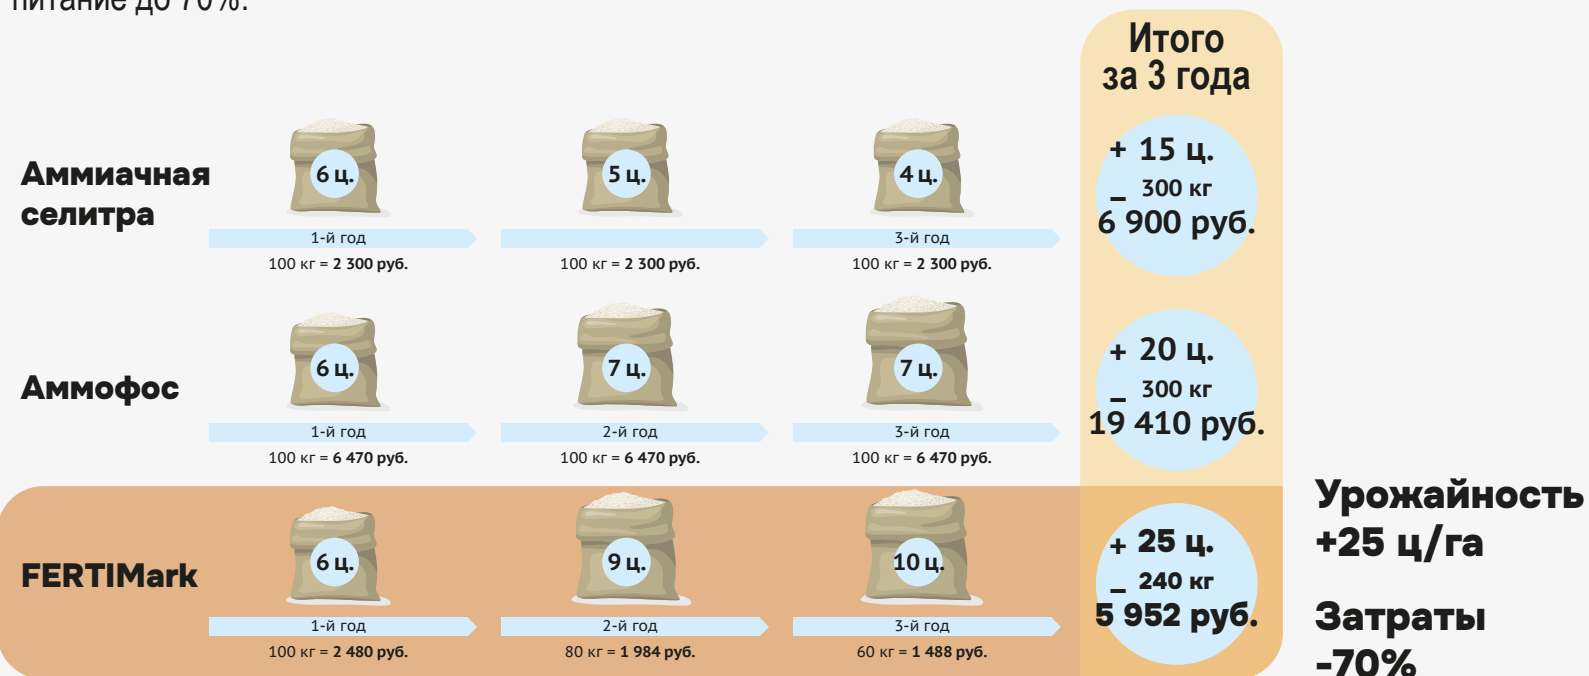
питание до 70%.

Итого за 3 года

Аммиачная селитра

6 ц.
1-й год
100 кг = 2 300 руб.

5 ц.
100 кг = 2 300 руб.

4 ц.
3-й год
100 кг = 2 300 руб.

+ 15 ц.
– 300 кг
6 900 руб.

Аммофос

6 ц.
1-й год
100 кг = 6 470 руб.

7 ц.
2-й год
100 кг = 6 470 руб.

7 ц.
3-й год
100 кг = 6 470 руб.

+ 20 ц.
– 300 кг
19 410 руб.

FERTIMark

6 ц.
1-й год
100 кг = 2 480 руб.

9 ц.
2-й год
80 кг = 1 984 руб.

10 ц.
3-й год
60 кг = 1 488 руб.

+ 25 ц.
– 240 кг
5 952 руб.

Урожайность +25 ц/га

Затраты -70%